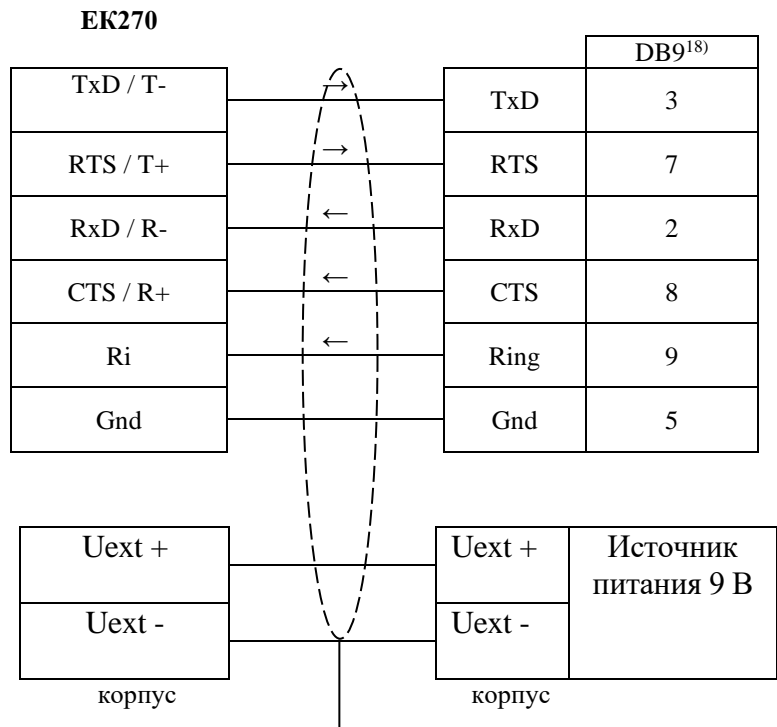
ЕК270

| TxD / T- | → | TxD | 3 |
|---|---|---|---|
| RTS / T+ | → | RTS | 7 |
| RxD / R- | ← | RxD | 2 |
| CTS / R+ | ← | CTS | 8 |
| Ri | ← | Ring | 9 |
| Gnd | | Gnd | 5 |

DB9$^{18)}$

Uext +

Uext -

корпус

Uext +

Uext -

корпус

Источник питания 9 В